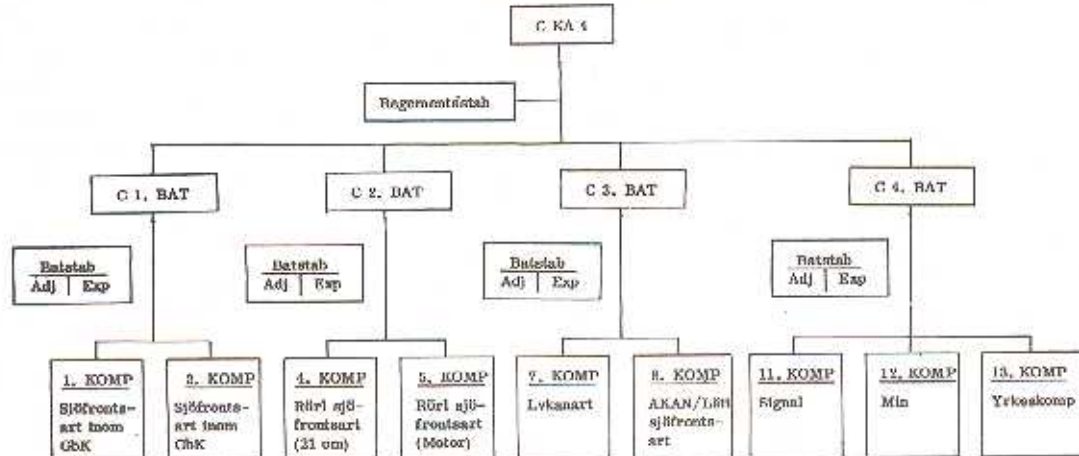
C KA 1

Regementsstab

C 1. BAT

C 2. BAT

C 3. BAT

C 4. BAT

Batstab
Adj | Exp

Batstab
Adj | Exp

Batstab
Adj | Exp

Batstab
Adj | Exp

1. KOMP
Sjöfrontsart inom GbK

2. KOMP
Sjöfrontsart inom GbK

4. KOMP
Rörl sjöfrontsart (21 cm)

5. KOMP
Rörl sjöfrontsart (Motor)

7. KOMP
Lvkanart

8. KOMP
AKAN/Lätt sjöfrontsart

11. KOMP
Signal

12. KOMP
Min

13. KOMP
Yrkeskomp